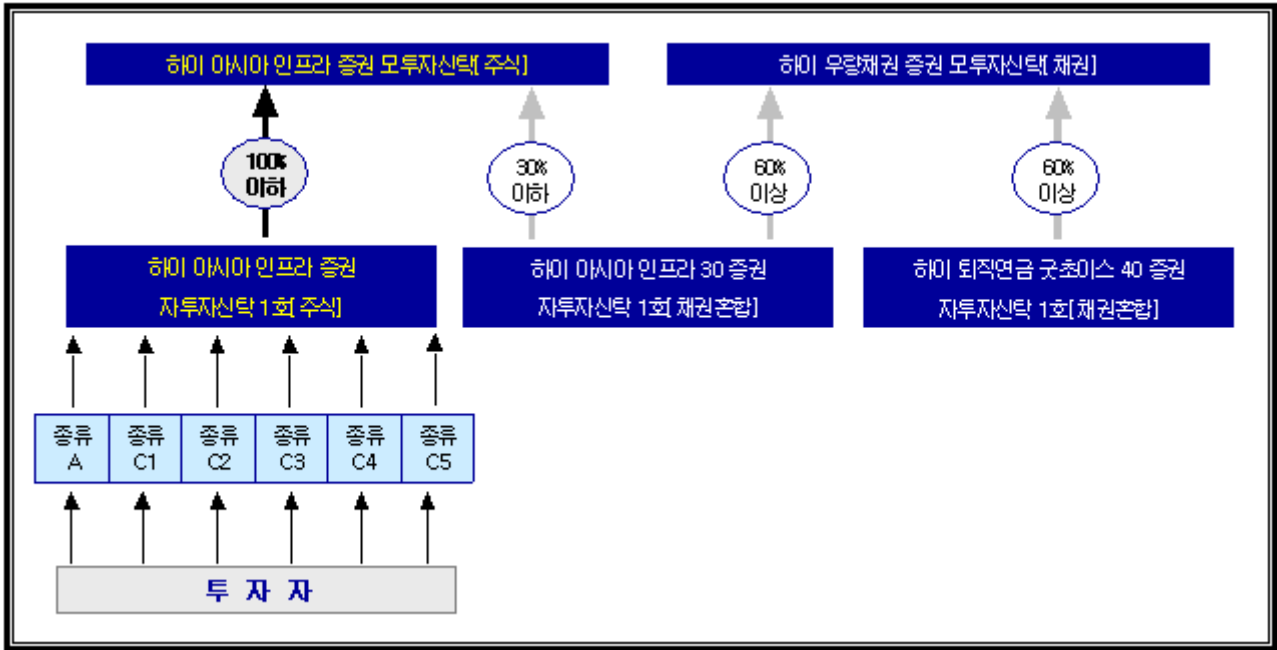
하이 아시아 인프라 증권 모투자신탁[주식]

하이 우량채권 증권 모투자신탁[채권]

100% 이하

30% 이하

60% 이상

60% 이상

하이 아시아 인프라 증권 자투자신탁 1호[주식]

하이 아시아 인프라 30 증권 자투자신탁 1호[채권혼합]

하이 퇴직연금 굿초이스 40 증권 자투자신탁 1호[채권혼합]

| 종류 A | 종류 C1 | 종류 C2 | 종류 C3 | 종류 C4 | 종류 C5 |
|---|---|---|---|---|---|

투 자 자